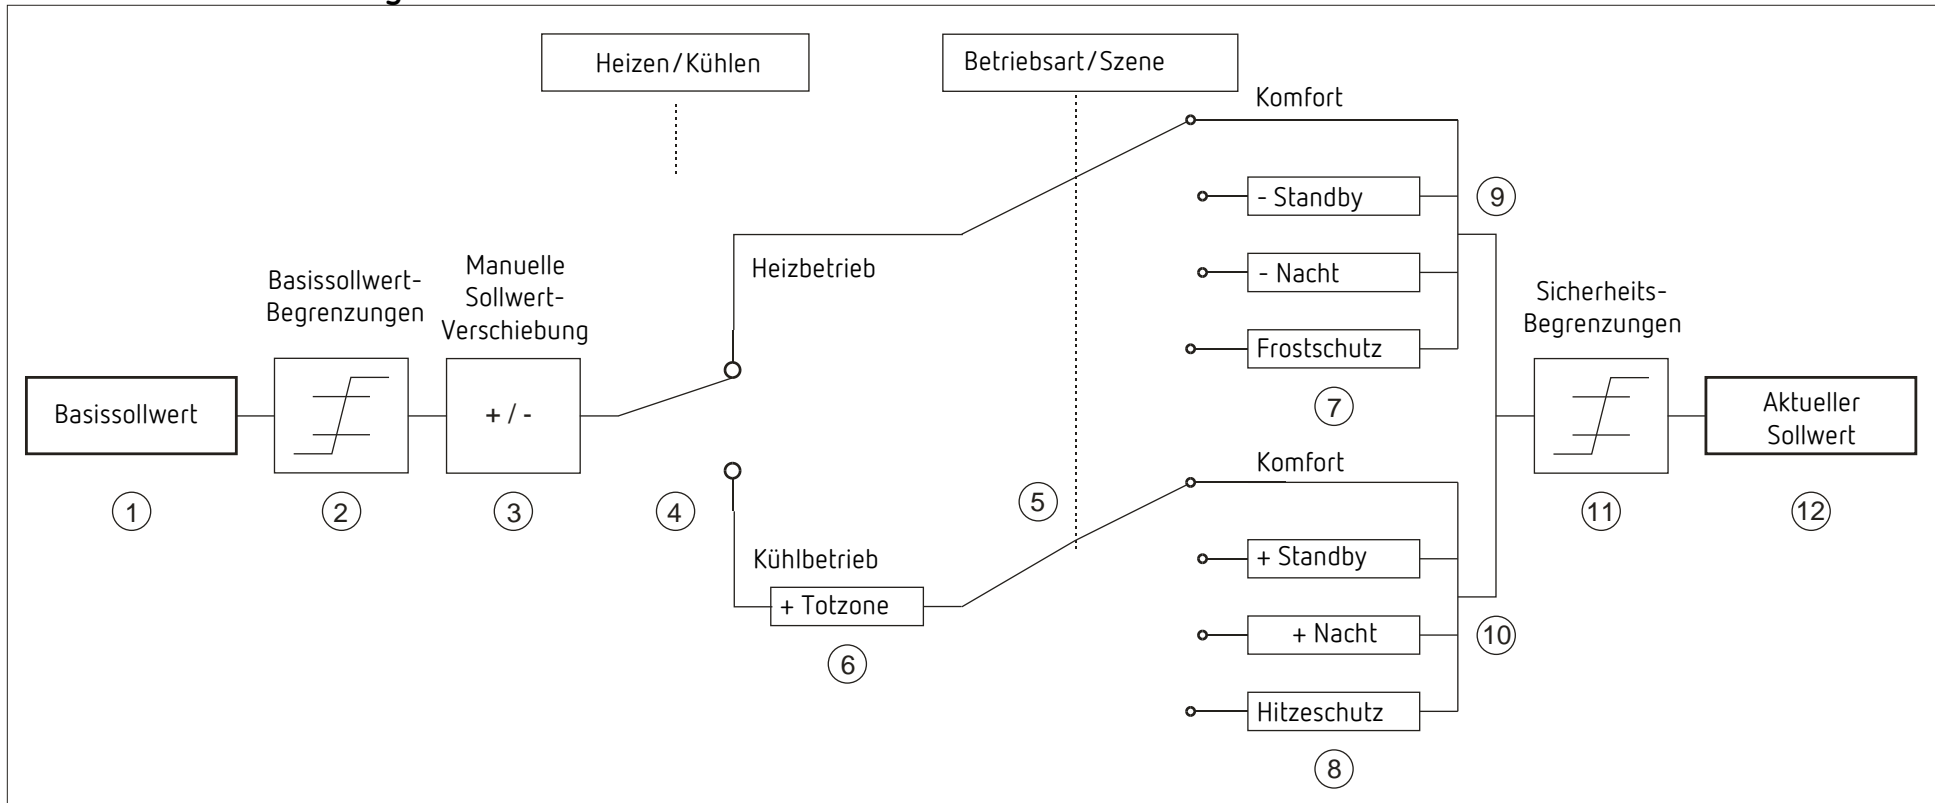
Heizen/Kühlen

Betriebsart/Szene

Komfort

- Standby

9

- Nacht

Heizbetrieb

Basissollwert-Begrenzungen

Manuelle Sollwert-Verschiebung

Sicherheits-Begrenzungen

Frostschutz

Basissollwert

+ / -

7

Aktueller Sollwert

Komfort

1

2

3

4

5

11

12

Kühlbetrieb

+ Standby

+ Totzone

+ Nacht

10

6

Hitzeschutz

8